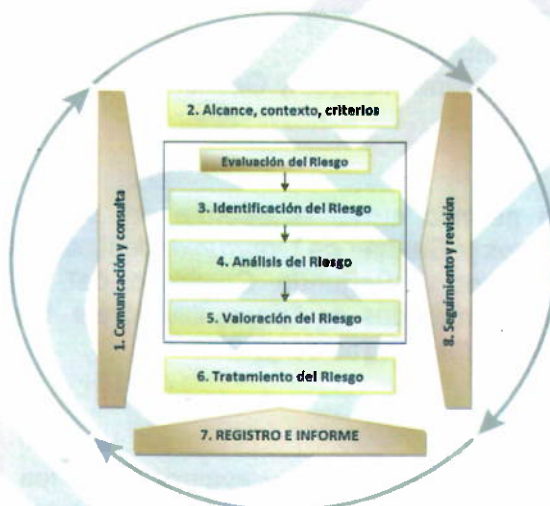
1. Comunicación y consulta

2. Alcance, contexto, criterios

Evaluación del Riesgo

3. Identificación del Riesgo

4. Análisis del Riesgo

5. Valoración del Riesgo

6. Tratamiento del Riesgo

7. REGISTRO E INFORME

8. Seguimiento y revisión